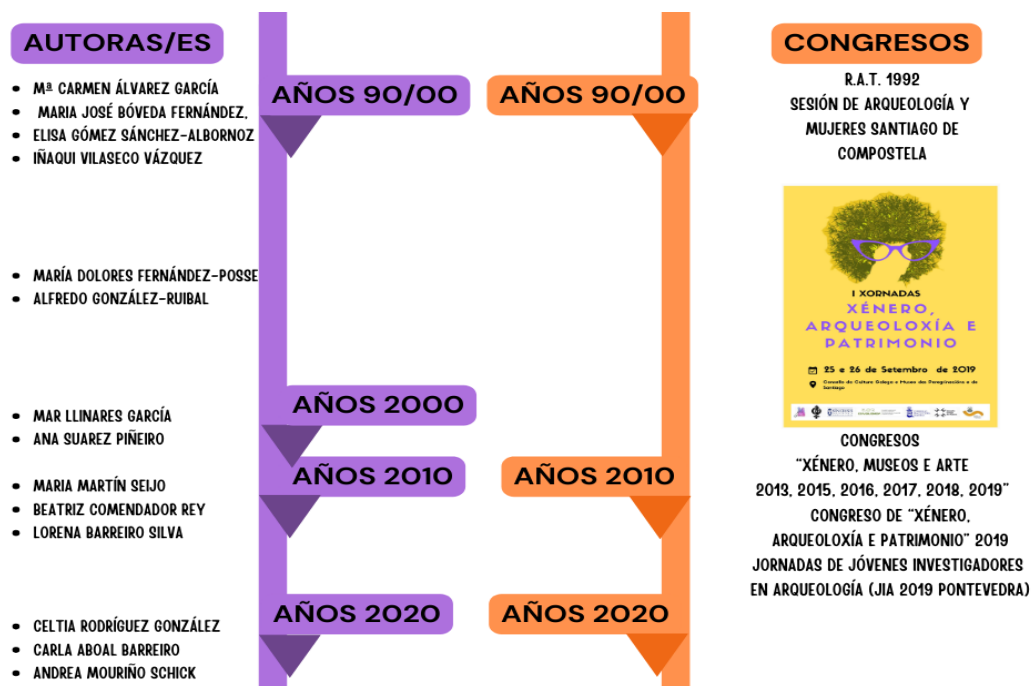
AUTORAS/ES

- Mª CARMEN ÁLVAREZ GARCÍA
- MARIA JOSÉ BÓVEDA FERNÁNDEZ,
- ELISA GÓMEZ SÁNCHEZ-ALBORNOZ
- IÑAQUI VILASECO VÁZQUEZ

AÑOS 90/00

AÑOS 90/00

CONGRESOS

R.A.T. 1992
SESIÓN DE ARQUEOLOGÍA Y MUJERES SANTIAGO DE COMPOSTELA

I XORNADAS
XÉNERO, ARQUEOLOXÍA E PATRIMONIO
25 e 26 de Setembro de 2019
Consello da Cultura Galega e Museo das Peregrinacións e de Santiago

- MARÍA DOLORES FERNÁNDEZ-POSSE
- ALFREDO GONZÁLEZ-RUIBAL

AÑOS 2000

- MAR LLINARES GARCÍA
- ANA SUAREZ PIÑEIRO

CONGRESOS
"XÉNERO, MUSEOS E ARTE
2013, 2015, 2016, 2017, 2018, 2019"
CONGRESO DE "XÉNERO, ARQUEOLOXÍA E PATRIMONIO" 2019
JORNADAS DE JÓVENES INVESTIGADORES EN ARQUEOLOGÍA (JIA 2019 PONTEVEDRA)

AÑOS 2010

AÑOS 2010

- MARIA MARTÍN SEIJO
- BEATRIZ COMENDADOR REY
- LORENA BARREIRO SILVA

AÑOS 2020

AÑOS 2020

- CELTIA RODRÍGUEZ GONZÁLEZ
- CARLA ABOAL BARREIRO
- ANDREA MOURIÑO SCHICK